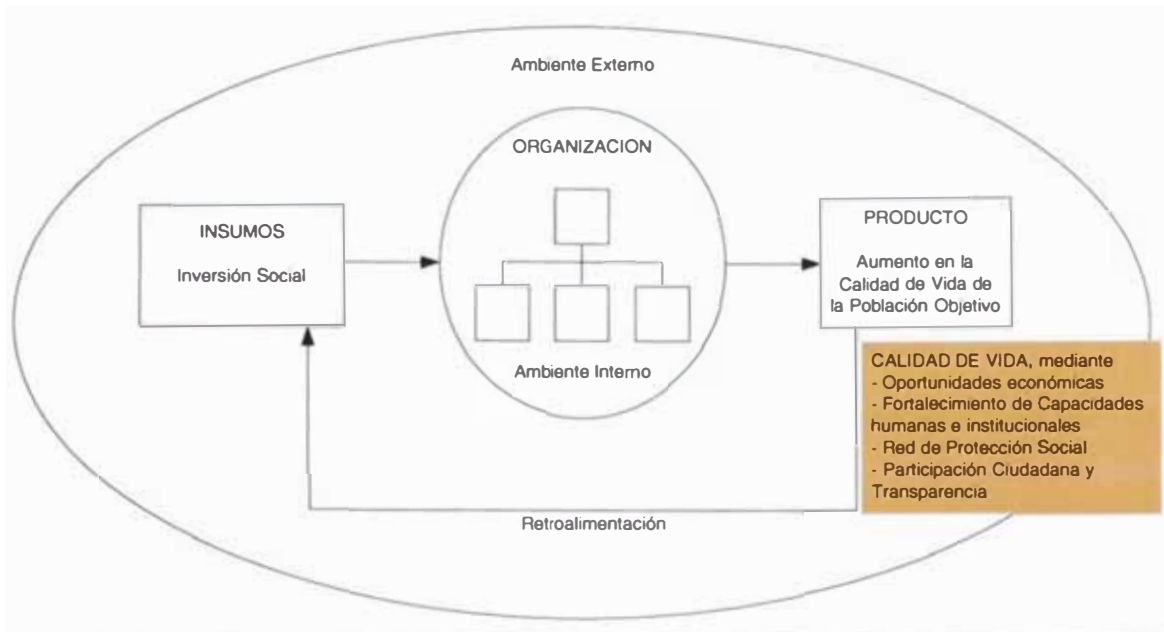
Ambiente Externo

ORGANIZACION

INSUMOS

Inversión Social

PRODUCTO

Aumento en la Calidad de Vida de la Población Objetivo

Ambiente Interno

CALIDAD DE VIDA, mediante
- Oportunidades económicas
- Fortalecimiento de Capacidades humanas e institucionales
- Red de Protección Social
- Participación Ciudadana y Transparencia

Retroalimentación